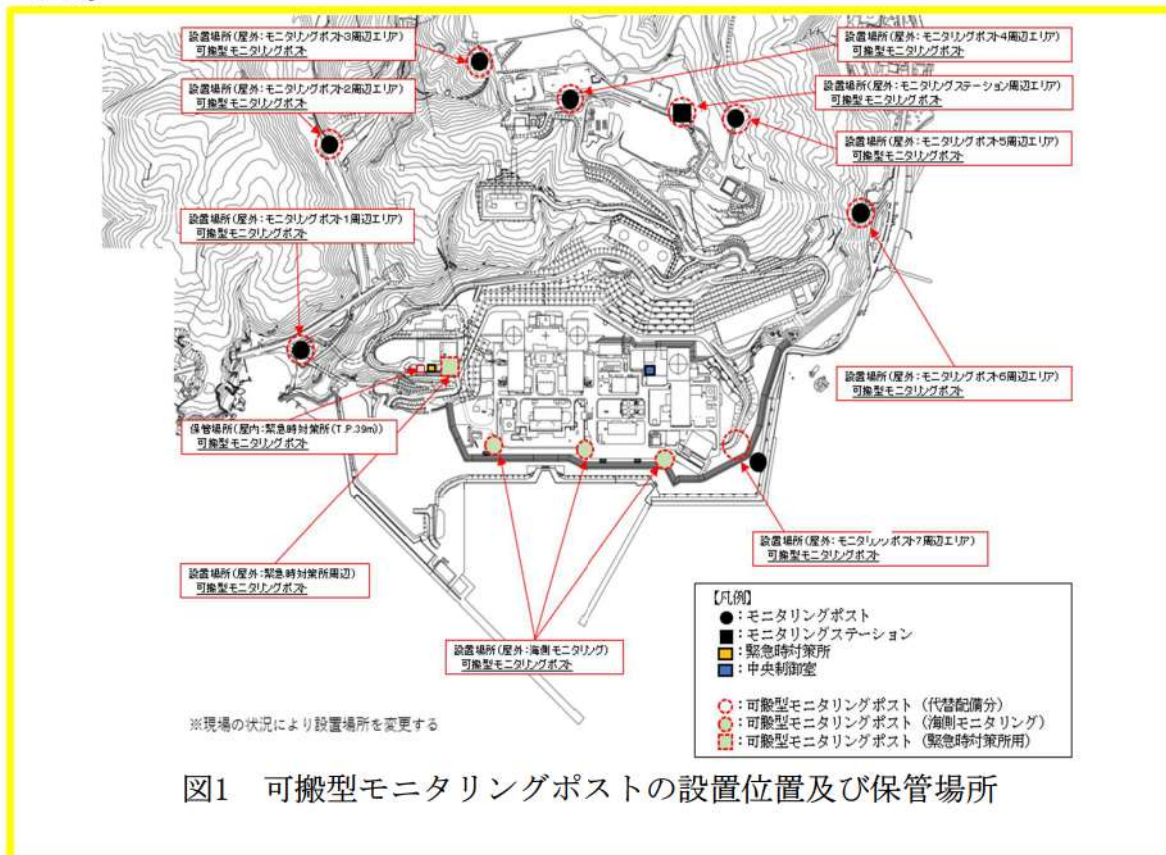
設置場所(屋外:モニタリングポスト3周辺エリア)
可搬型モニタリングポスト

設置場所(屋外:モニタリングポスト4周辺エリア)
可搬型モニタリングポスト

設置場所(屋外:モニタリングポスト2周辺エリア)
可搬型モニタリングポスト

設置場所(屋外:モニタリングステーション周辺エリア)
可搬型モニタリングポスト

設置場所(屋外:モニタリングポスト5周辺エリア)
可搬型モニタリングポスト

設置場所(屋外:モニタリングポスト1周辺エリア)
可搬型モニタリングポスト

設置場所(屋外:モニタリングポスト6周辺エリア)
可搬型モニタリングポスト

保管場所(屋内:緊急時対策所(T.P.39m))
可搬型モニタリングポスト

設置場所(屋外:モニタリングポスト7周辺エリア)
可搬型モニタリングポスト

設置場所(屋外:緊急時対策所周辺)
可搬型モニタリングポスト

設置場所(屋外:海側モニタリング)
可搬型モニタリングポスト

【凡例】
●:モニタリングポスト
■:モニタリングステーション
■:緊急時対策所
■:中央制御室
:可搬型モニタリングポスト(代替配備分)
:可搬型モニタリングポスト(海側モニタリング)
:可搬型モニタリングポスト(緊急時対策所用)

※現場の状況により設置場所を変更する

図1 可搬型モニタリングポストの設置位置及び保管場所